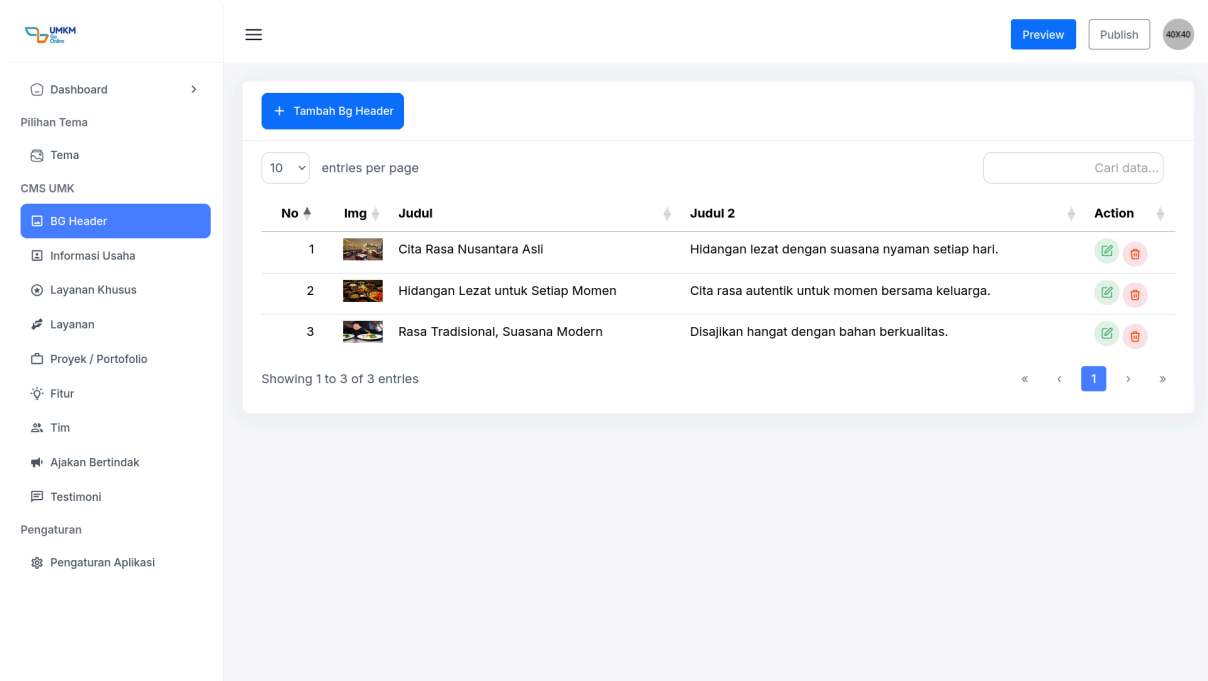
UMKM Go Online

Preview Publish 40X40

Dashboard
Pilihan Tema
Tema
CMS UMK
BG Header
Informasi Usaha
Layanan Khusus
Layanan
Proyek / Portofolio
Fitur
Tim
Ajakan Bertindak
Testimoni
Pengaturan
Pengaturan Aplikasi

+ Tambah Bg Header

10 entries per page

Cari data...

| No | Img | Judul | Judul 2 | Action |
|---|---|---|---|---|
| 1 | | Cita Rasa Nusantara Asli | Hidangan lezat dengan suasana nyaman setiap hari. | |
| 2 | | Hidangan Lezat untuk Setiap Momen | Cita rasa autentik untuk momen bersama keluarga. | |
| 3 | | Rasa Tradisional, Suasana Modern | Disajikan hangat dengan bahan berkualitas. | |

Showing 1 to 3 of 3 entries

« ‹ 1 › »